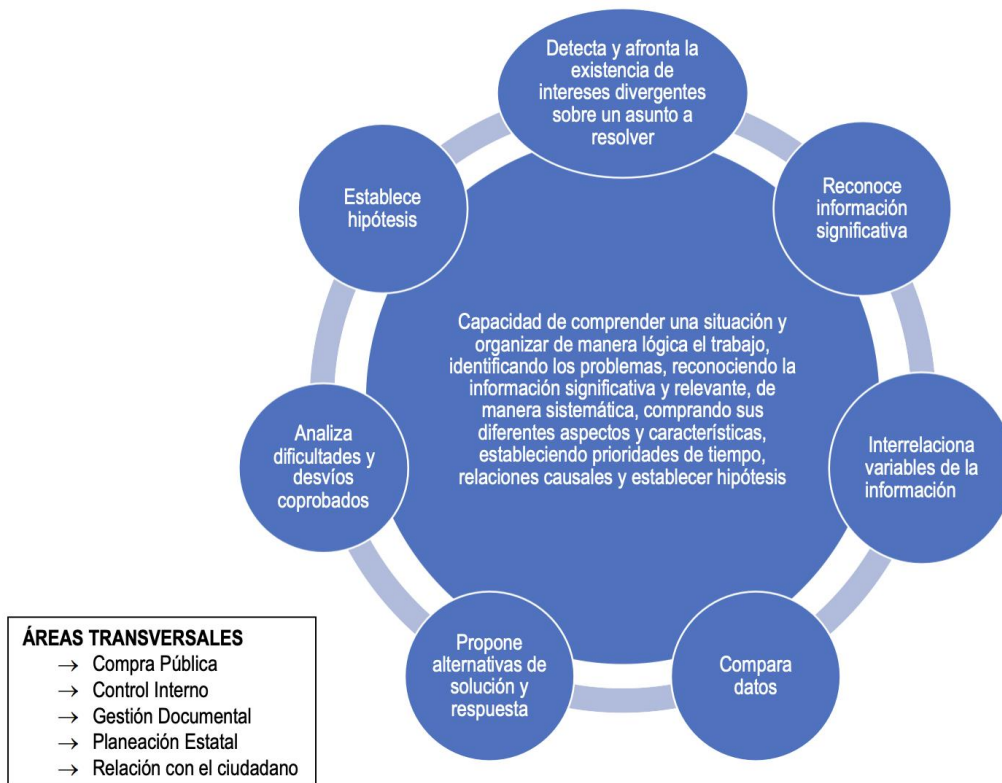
Detecta y afronta la existencia de intereses divergentes sobre un asunto a resolver

Reconoce información significativa

Interrelaciona variables de la información

Compara datos

Propone alternativas de solución y respuesta

Analiza dificultades y desvíos coprobados

Establece hipótesis

Capacidad de comprender una situación y organizar de manera lógica el trabajo, identificando los problemas, reconociendo la información significativa y relevante, de manera sistemática, comprando sus diferentes aspectos y características, estableciendo prioridades de tiempo, relaciones causales y establecer hipótesis

ÁREAS TRANSVERSALES
→ Compra Pública
→ Control Interno
→ Gestión Documental
→ Planeación Estatal
→ Relación con el ciudadano